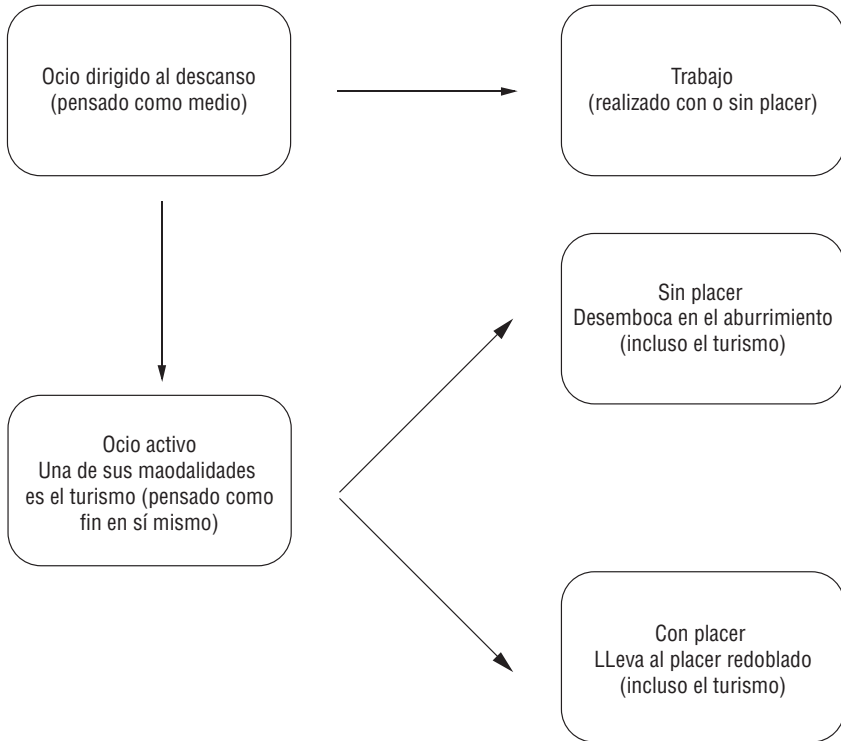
Ocio dirigido al descanso
(pensado como medio)

Trabajo
(realizado con o sin placer)

Sin placer
Desemboca en el aburrimiento
(incluso el turismo)

Ocio activo
Una de sus maodalidades
es el turismo (pensado como
fin en sí mismo)

Con placer
LLeva al placer redoblado
(incluso el turismo)